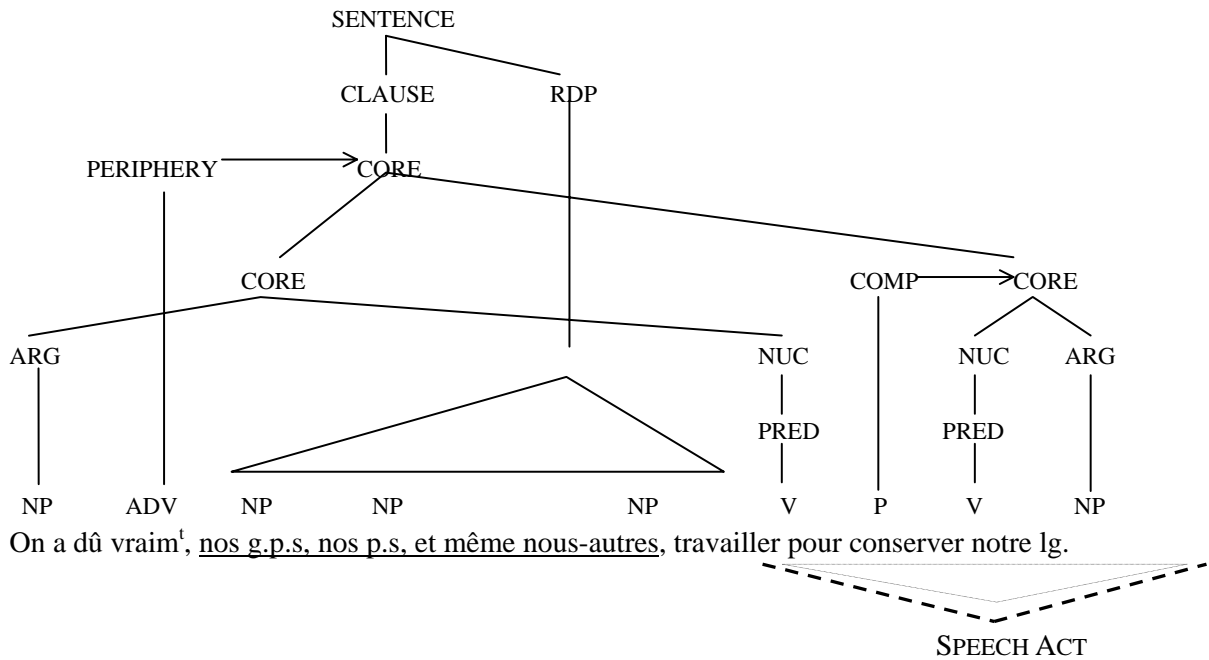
SENTENCE

CLAUSE RDP

PERIPHERY CORE

CORE COMP CORE

ARG NUC NUC ARG

PRED PRED

NP ADV NP NP NP V P V NP

On a dû vraim$^{t}$, nos g.p.s, nos p.s, et même nous-autres, travailler pour conserver notre lg.

SPEECH ACT